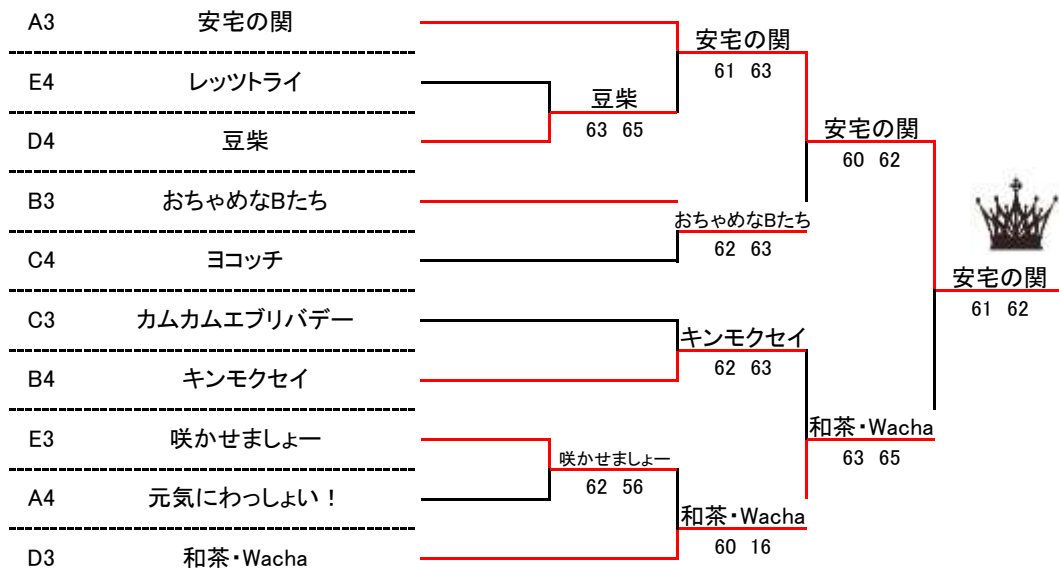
A3 安宅の関

E4 レッツトライ

D4 豆柴

B3 おちゃめなBたち

C4 ヨコッチ

C3 カムカムエブリバデー

B4 キンモクセイ

E3 咲かせましょー

A4 元気にわっしょい！

D3 和茶・Wacha

豆柴
63 65

安宅の関
61 63

おちゃめなBたち
62 63

キンモクセイ
62 63

咲かせましょー
62 56

和茶・Wacha
60 16

安宅の関
60 62

和茶・Wacha
63 65

安宅の関
61 62